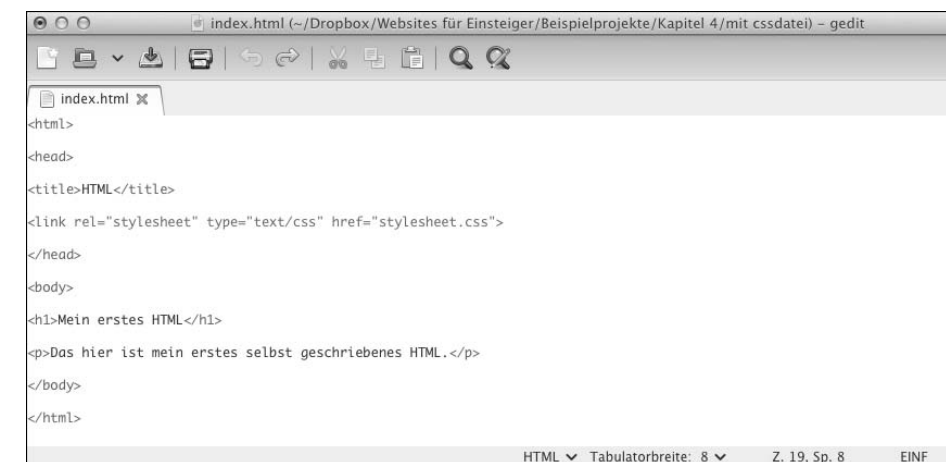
index.html (~/Dropbox/Websites für Einsteiger/Beispielprojekte/Kapitel 4/mit cssdatei) - gedit

index.html

<html>

<head>

<title>HTML</title>

<link rel="stylesheet" type="text/css" href="stylesheet.css">

</head>

<body>

<h1>Mein erstes HTML</h1>

<p>Das hier ist mein erstes selbst geschriebenes HTML.</p>

</body>

</html>

HTML Tabulatorbreite: 8 Z. 19, Sp. 8 EINF